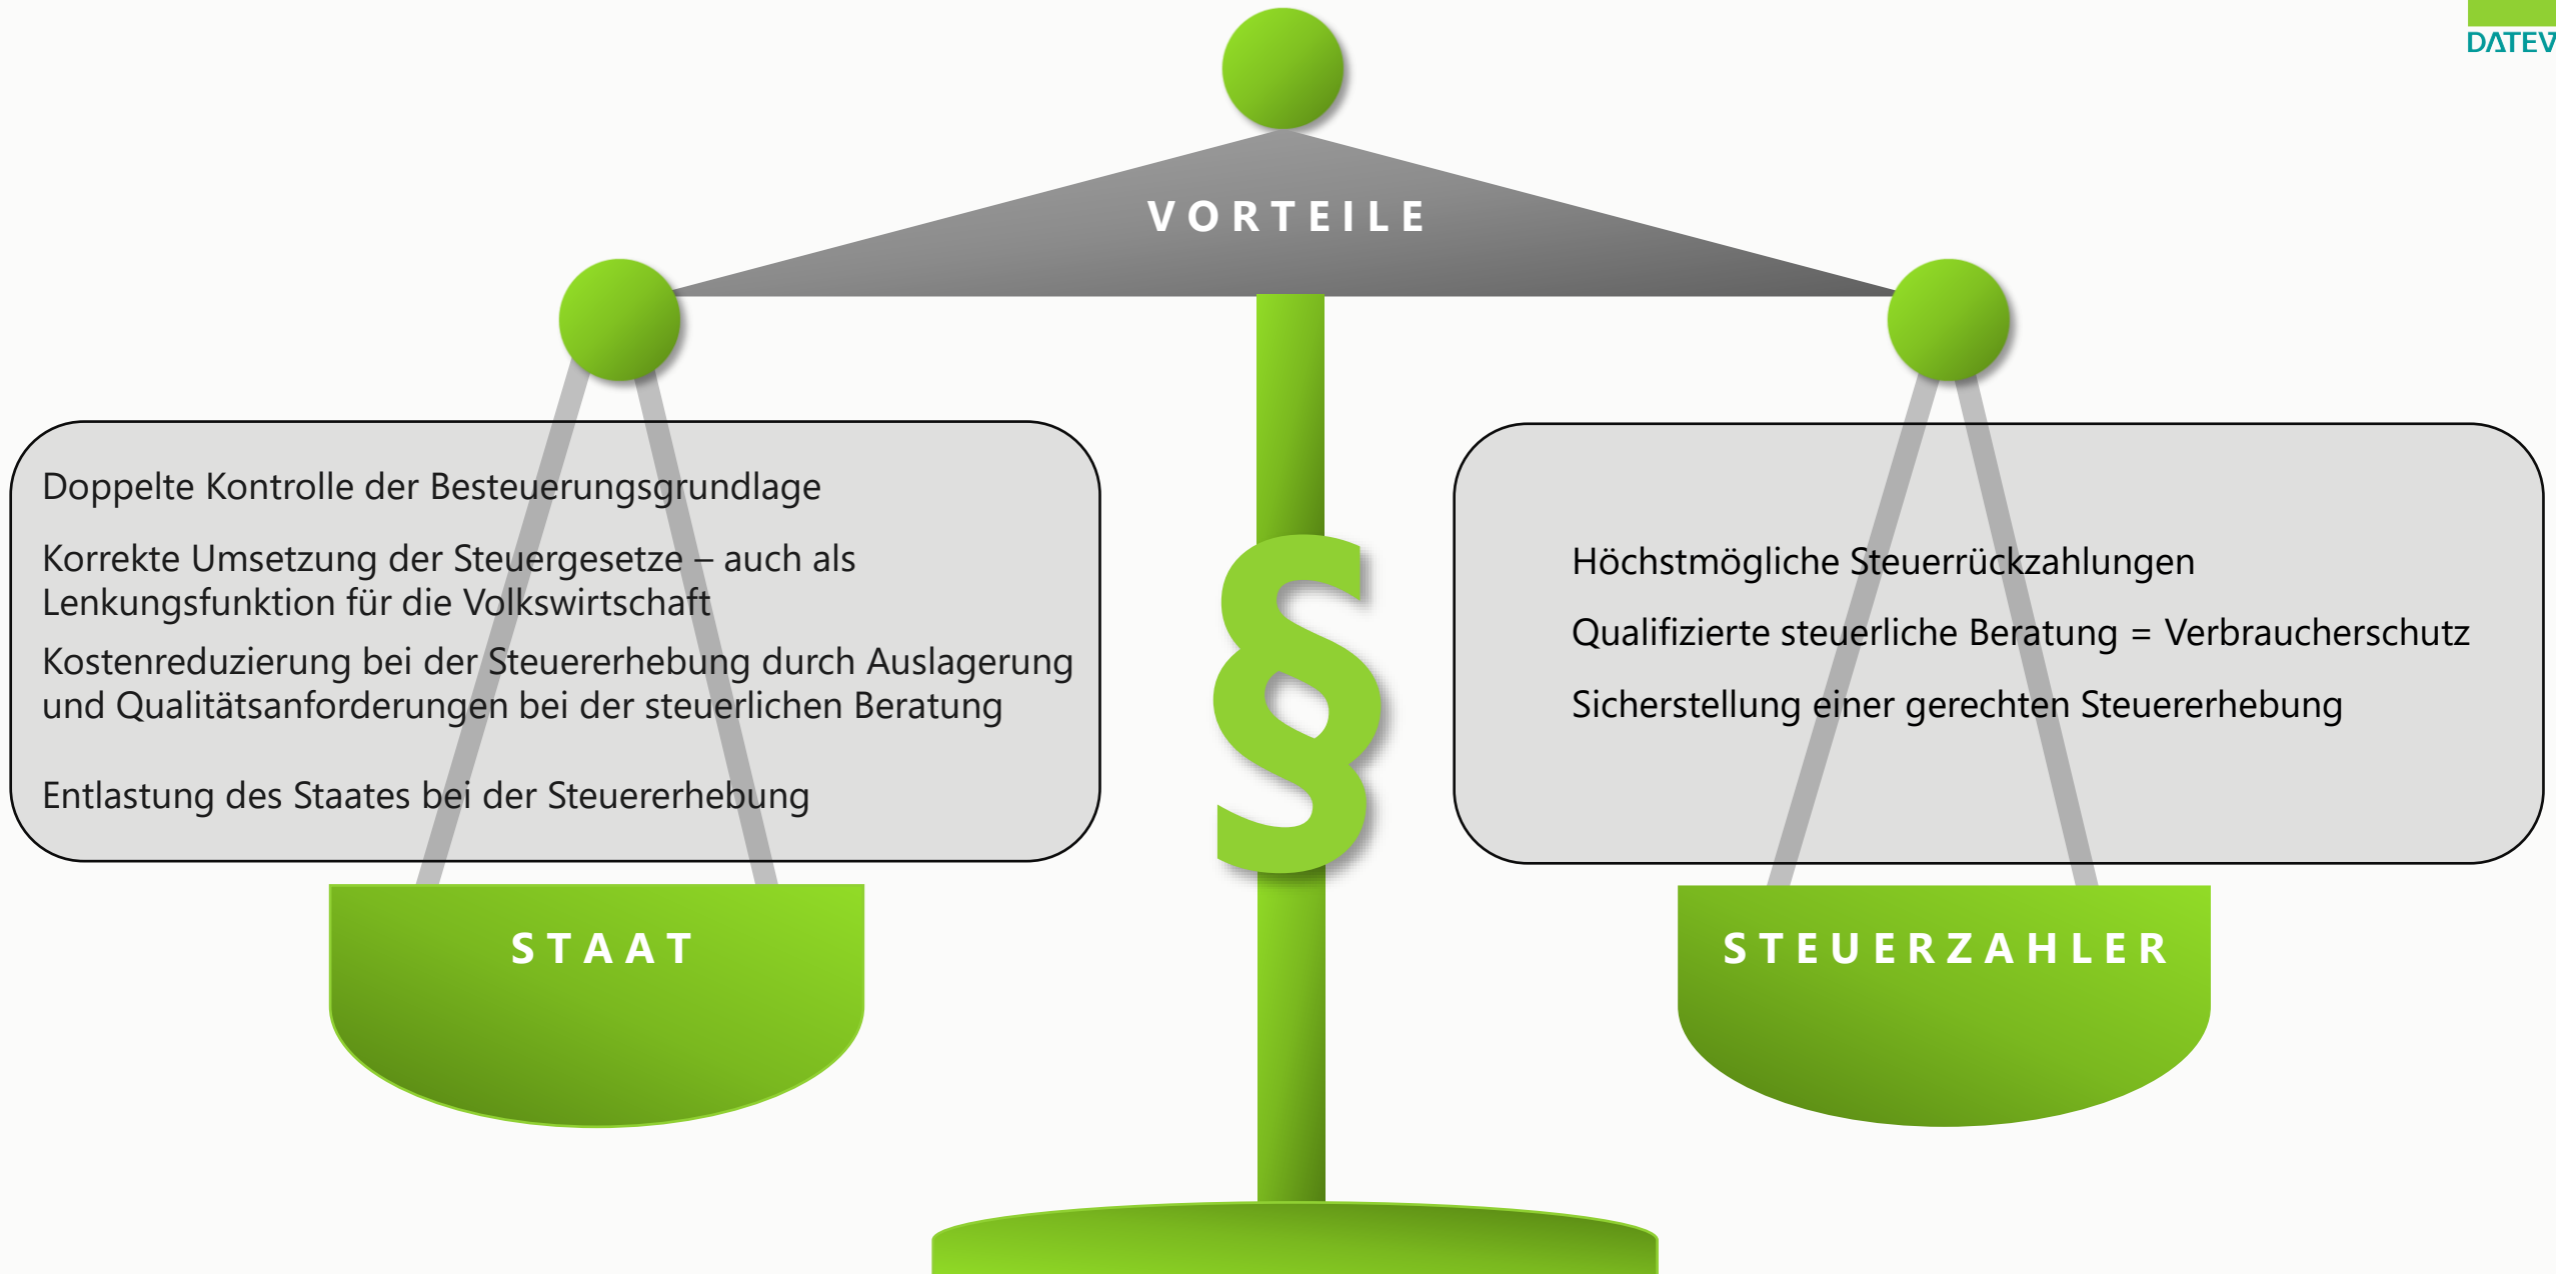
DATEV

VORTEILE

Doppelte Kontrolle der Besteuerungsgrundlage

Korrekte Umsetzung der Steuergesetze – auch als Lenkungsfunktion für die Volkswirtschaft

Kostenreduzierung bei der Steuererhebung durch Auslagerung und Qualitätsanforderungen bei der steuerlichen Beratung

Entlastung des Staates bei der Steuererhebung

§

Höchstmögliche Steuerrückzahlungen

Qualifizierte steuerliche Beratung = Verbraucherschutz

Sicherstellung einer gerechten Steuererhebung

STAAT

STEUERZAHLER